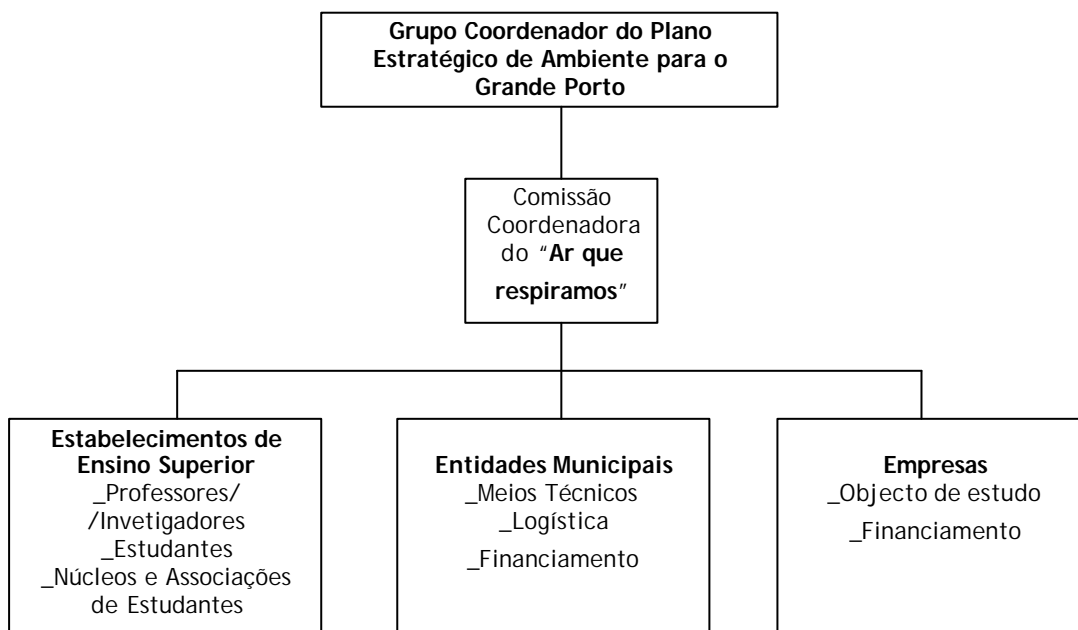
Grupo Coordenador do Plano Estratégico de Ambiente para o Grande Porto

Comissão Coordenadora do "Ar que respiramos"

Estabelecimentos de Ensino Superior
_Professores/
/Invetigadores
_Estudantes
_Núcleos e Associações de Estudantes

Entidades Municipais
_Meios Técnicos
_Logística
_Financiamento

Empresas
_Objecto de estudo
_Financiamento